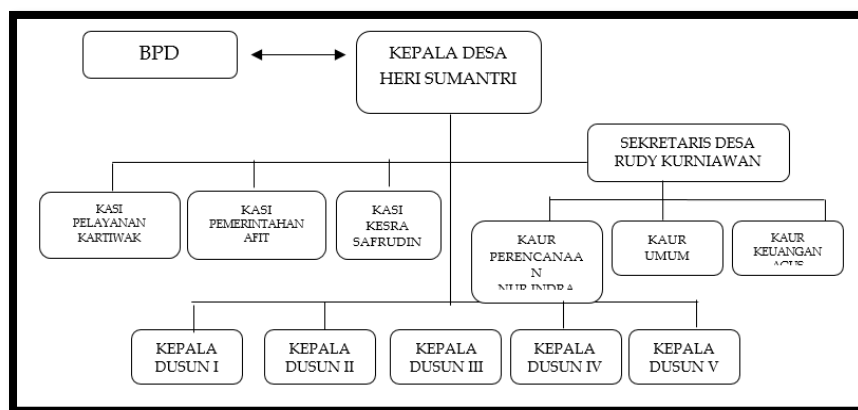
BPD

KEPALA DESA HERI SUMANTRI

SEKRETARIS DESA RUDY KURNIAWAN

KASI PELAYANAN KARTIWAK

KASI PEMERINTAHAN AFIT

KASI KESRA SAFRUDIN

KAUR PERENCANAA N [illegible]

KAUR UMUM

KAUR KEUANGAN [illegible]

KEPALA DUSUN I

KEPALA DUSUN II

KEPALA DUSUN III

KEPALA DUSUN IV

KEPALA DUSUN V